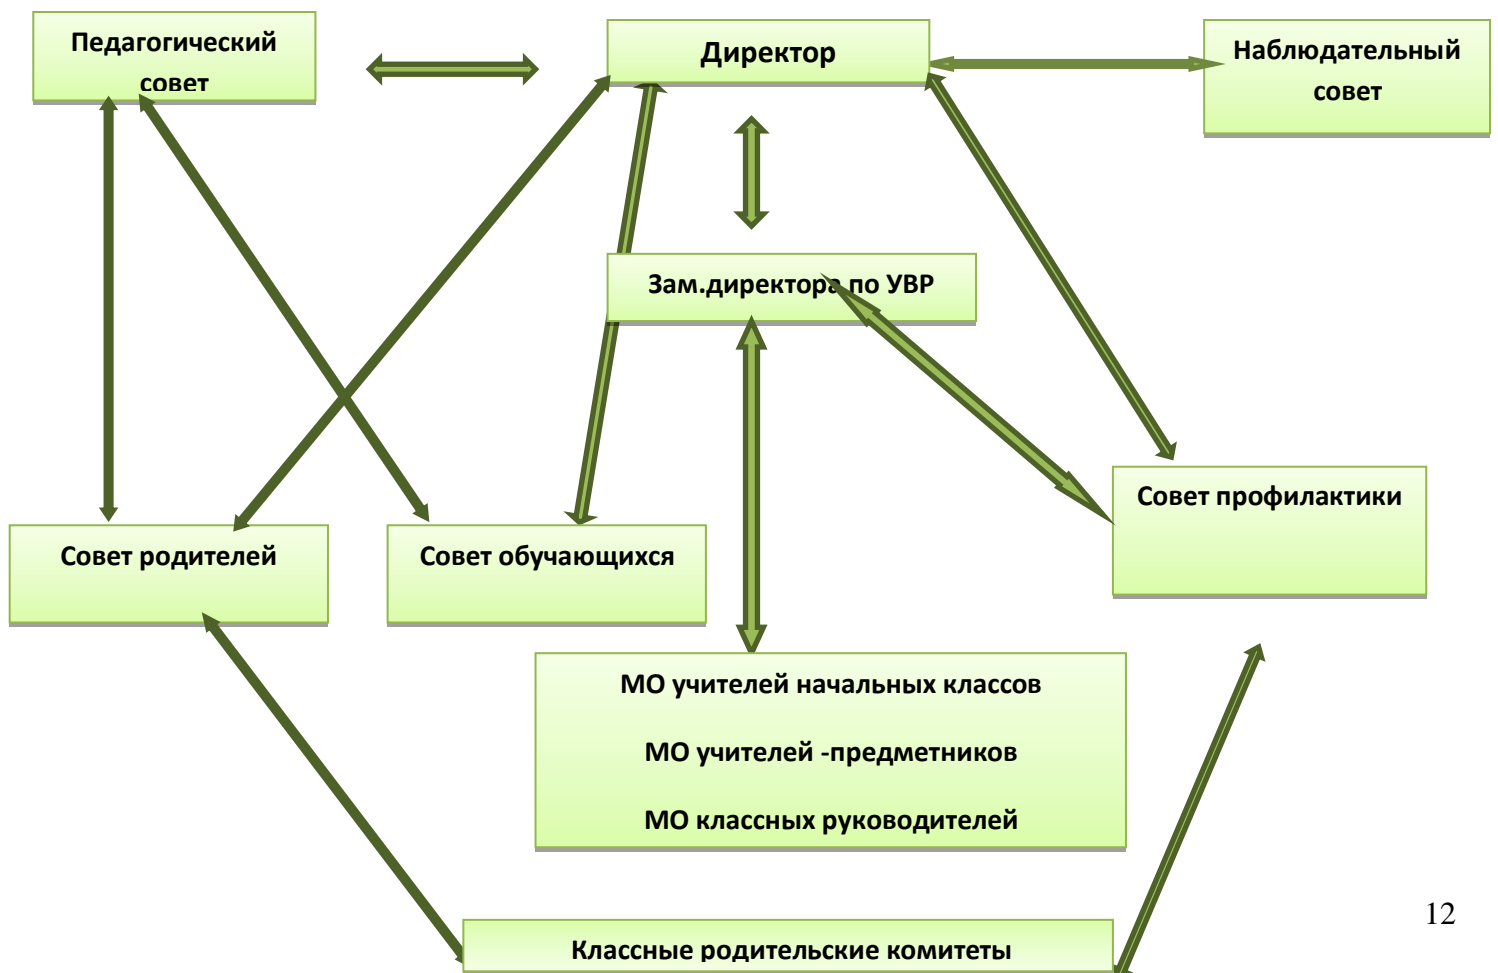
Педагогический совет

Директор

Наблюдательный совет

Зам.директора по УВР

Совет профилактики

Совет родителей

Совет обучающихся

МО учителей начальных классов

МО учителей -предметников

МО классных руководителей

12

Классные родительские комитеты